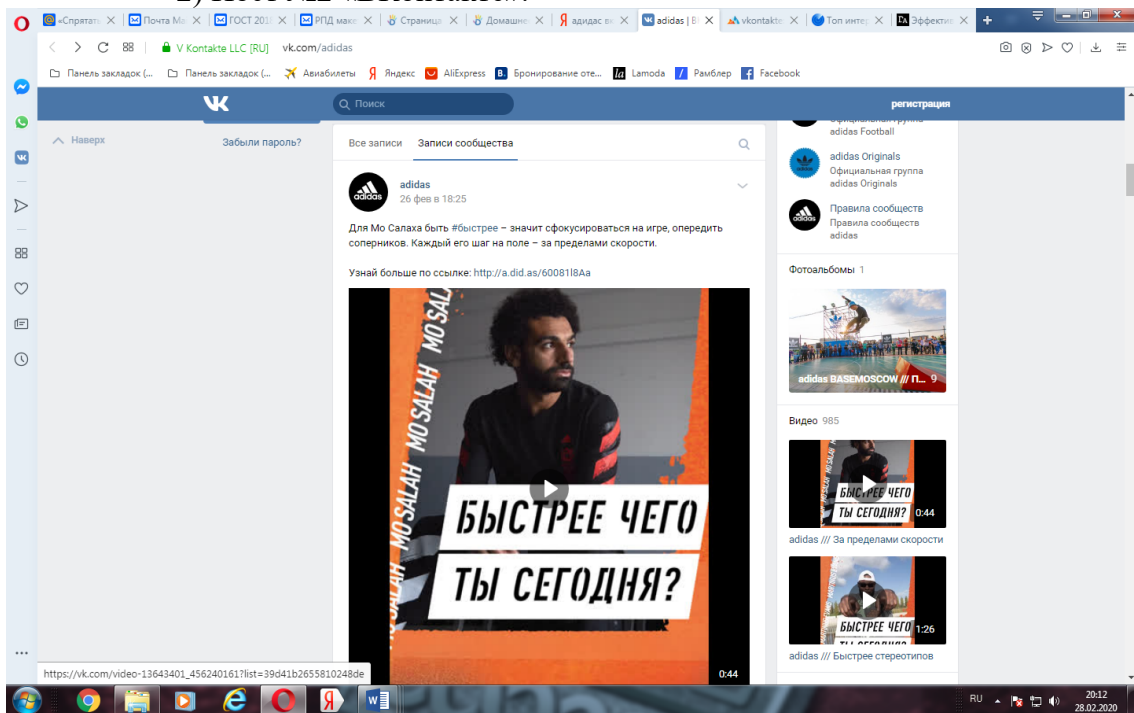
«Спрятать | Почта М | ГОСТ 201 | РПД маке | Страница | Домашн | адидас вк | adidas | В | vkontakte | Топ интер | Эффектив

V Kontakte LLC [RU] vk.com/adidas

Панель закладок (... Панель закладок (... Авиабилеты Яндекс AliExpress Бронирование оте... Lamoda Рамблер Facebook

Поиск регистрация

Наверх Забыли пароль?

Все записи Записи сообщества

adidas
26 фев в 18:25

Для Мо Салаха быть #быстрее – значит сфокусироваться на игре, опередить соперников. Каждый его шаг на поле – за пределами скорости.

Узнай больше по ссылке: http://a.did.as/60081l8Aa

MO SALAH MO SALAH MO SALAH MO SALAH
БЫСТРЕЕ ЧЕГО
ТЫ СЕГОДНЯ?
0:44

Официальная группа adidas Football

adidas Originals
Официальная группа adidas Originals

Правила сообществ
Правила сообществ adidas

Фотоальбомы 1
adidas BASEMOSCOW /// П... 9

Видео 985
БЫСТРЕЕ ЧЕГО ТЫ СЕГОДНЯ? 0:44
adidas /// За пределами скорости
БЫСТРЕЕ ЧЕГО ТЫ СЕГОДНЯ 1:26
adidas /// Быстрее стереотипов

https://vk.com/video-13643401_456240161?list=39d41b2655810248de

RU 20:12 28.02.2020